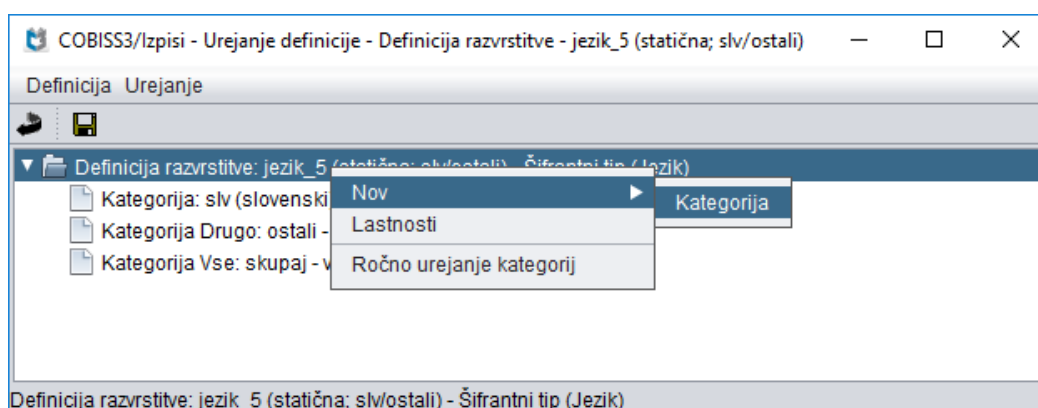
COBISS3/Izpisi - Urejanje definicije - Definicija razvrstitve - jezik_5 (statična; slv/ostali)

Definicija Urejanje

Definicija razvrstitve: jezik_5 (statična; slv/ostali) - Šifrantni tip (Jezik)

Kategorija: slv (slovenski

Kategorija Drugo: ostali -

Kategorija Vse: skupaj - v

Nov

Kategorija

Lastnosti

Ročno urejanje kategorij

Definicija razvrstitve: jezik_5 (statična; slv/ostali) - Šifrantni tip (Jezik)